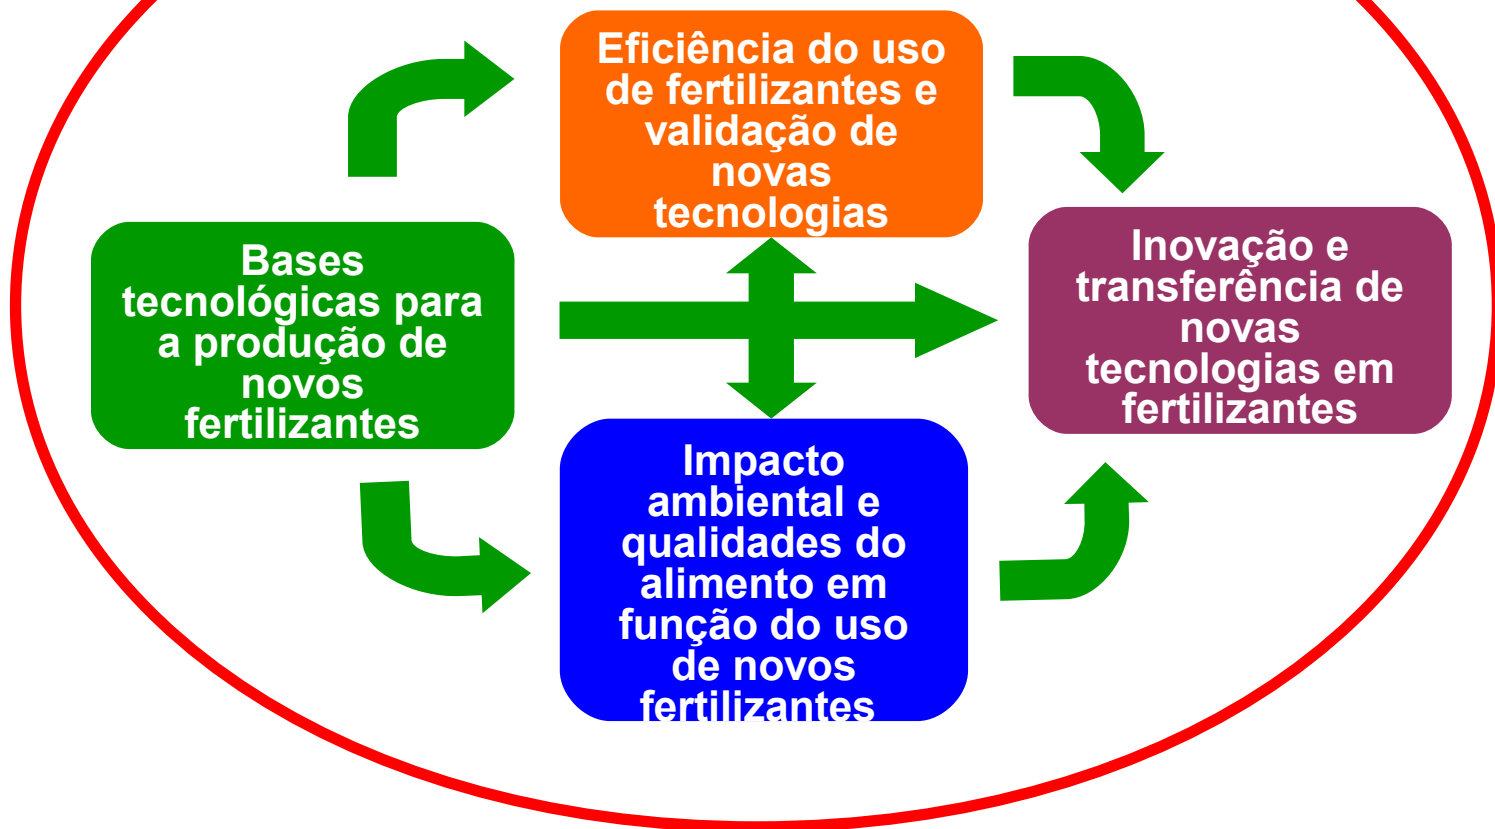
Eficiência do uso de fertilizantes e validação de novas tecnologias

Bases tecnológicas para a produção de novos fertilizantes

Inovação e transferência de novas tecnologias em fertilizantes

Impacto ambiental e qualidades do alimento em função do uso de novos fertilizantes